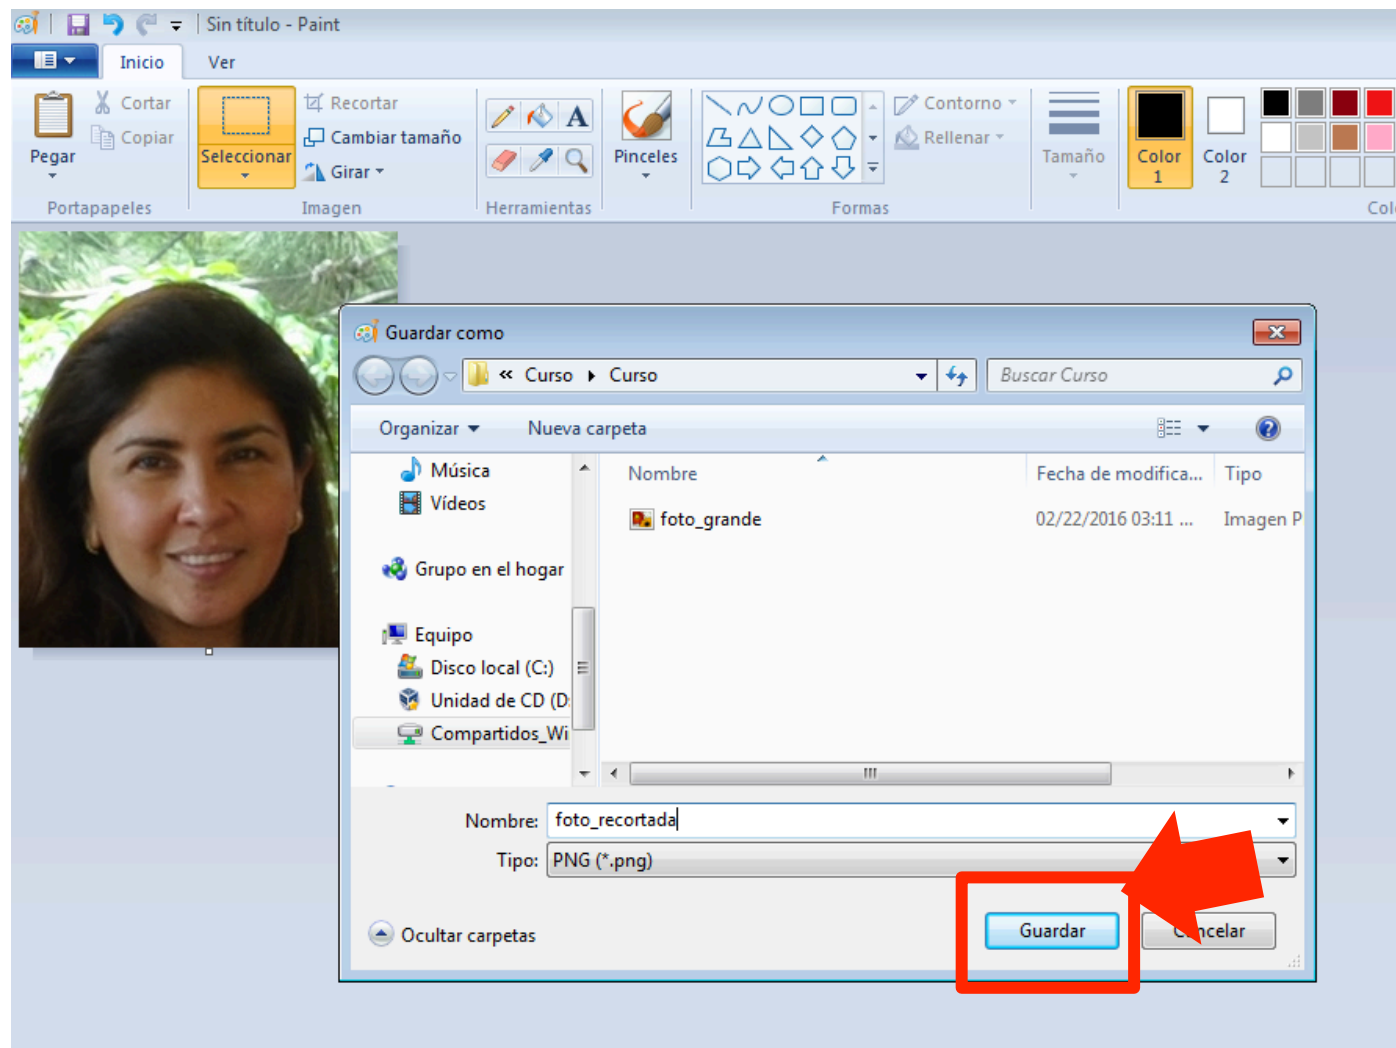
Sin título - Paint

Inicio Ver

Pegar
Cortar
Copiar
Portapapeles

Seleccionar
Recortar
Cambiar tamaño
Girar
Imagen

Herramientas

Pinceles

Contorno
Rellenar
Formas

Tamaño

Color 1
Color 2

Col

Guardar como

« Curso ▸ Curso
Buscar Curso

Organizar ▾ Nueva carpeta

Música
Vídeos
Grupo en el hogar
Equipo
Disco local (C:)
Unidad de CD (D:
Compartidos_Wi

| Nombre | Fecha de modifica... | Tipo |
|---|---|---|
| foto_grande | 02/22/2016 03:11 ... | Imagen P |

Nombre: foto_recortada
Tipo: PNG (*.png)

Ocultar carpetas

Guardar
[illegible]ncelar